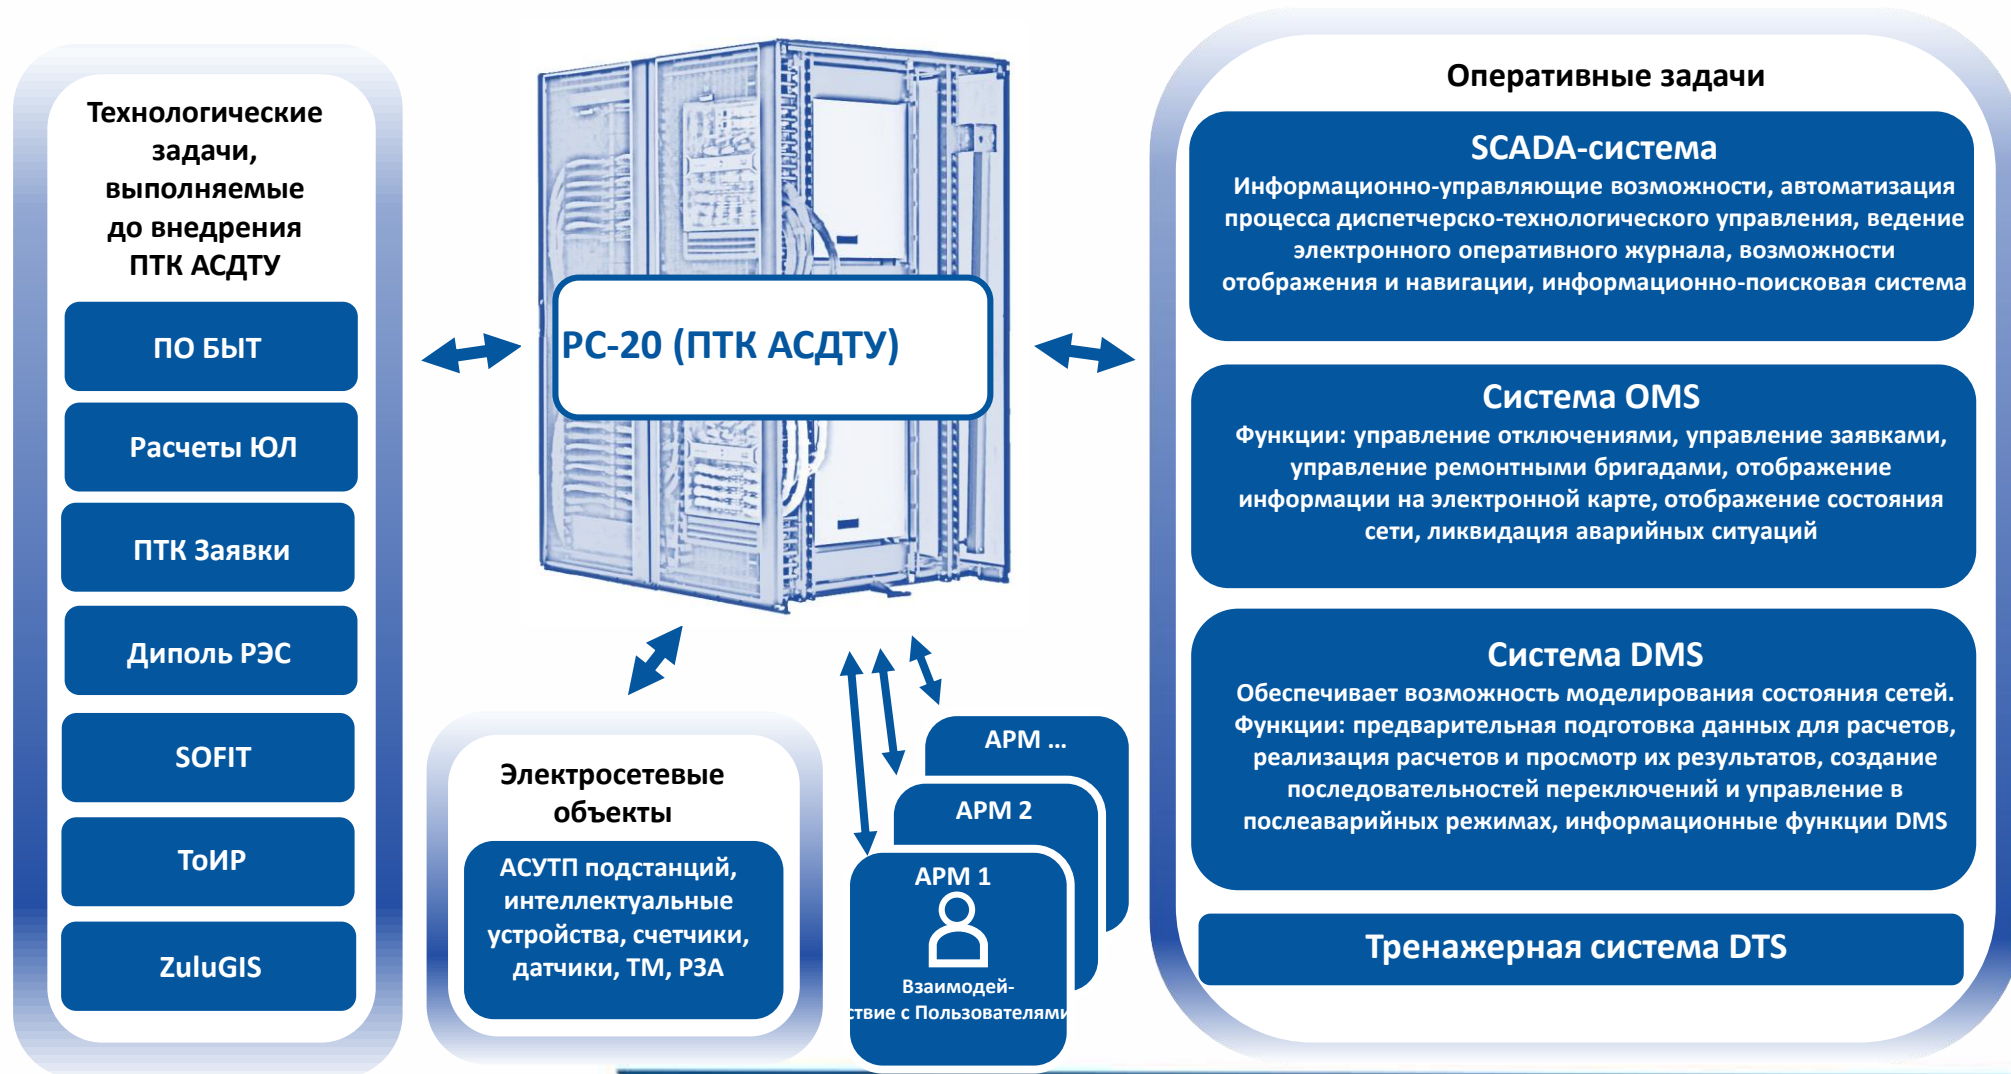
Технологические задачи, выполняемые до внедрения ПТК АСДТУ

ПО БЫТ

Расчеты ЮЛ

ПТК Заявки

Диполь РЭС

SOFIT

ТоИР

ZuluGIS

РС-20 (ПТК АСДТУ)

Электросетевые объекты

АСУТП подстанций, интеллектуальные устройства, счетчики, датчики, ТМ, РЗА

АРМ ...

АРМ 2

АРМ 1

Взаимодей-ствие с Пользователями

Оперативные задачи

SCADA-система
Информационно-управляющие возможности, автоматизация процесса диспетчерско-технологического управления, ведение электронного оперативного журнала, возможности отображения и навигации, информационно-поисковая система

Система OMS
Функции: управление отключениями, управление заявками, управление ремонтными бригадами, отображение информации на электронной карте, отображение состояния сети, ликвидация аварийных ситуаций

Система DMS
Обеспечивает возможность моделирования состояния сетей. Функции: предварительная подготовка данных для расчетов, реализация расчетов и просмотр их результатов, создание последовательностей переключений и управление в послеаварийных режимах, информационные функции DMS

Тренажерная система DTS